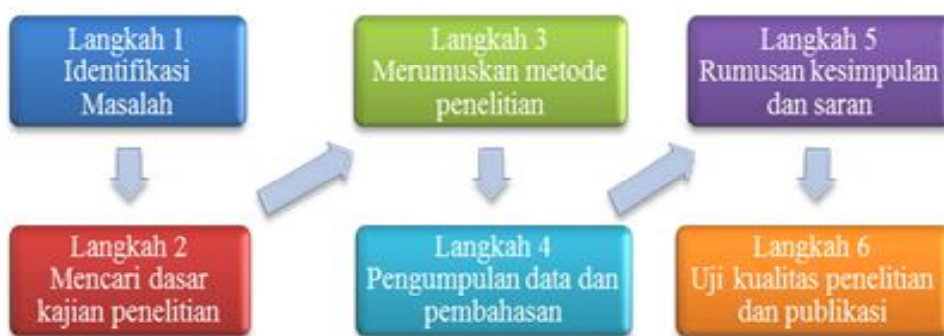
Langkah 1
Identifikasi Masalah

Langkah 2
Mencari dasar kajian penelitian

Langkah 3
Merumuskan metode penelitian

Langkah 4
Pengumpulan data dan pembahasan

Langkah 5
Rumusan kesimpulan dan saran

Langkah 6
Uji kualitas penelitian dan publikasi